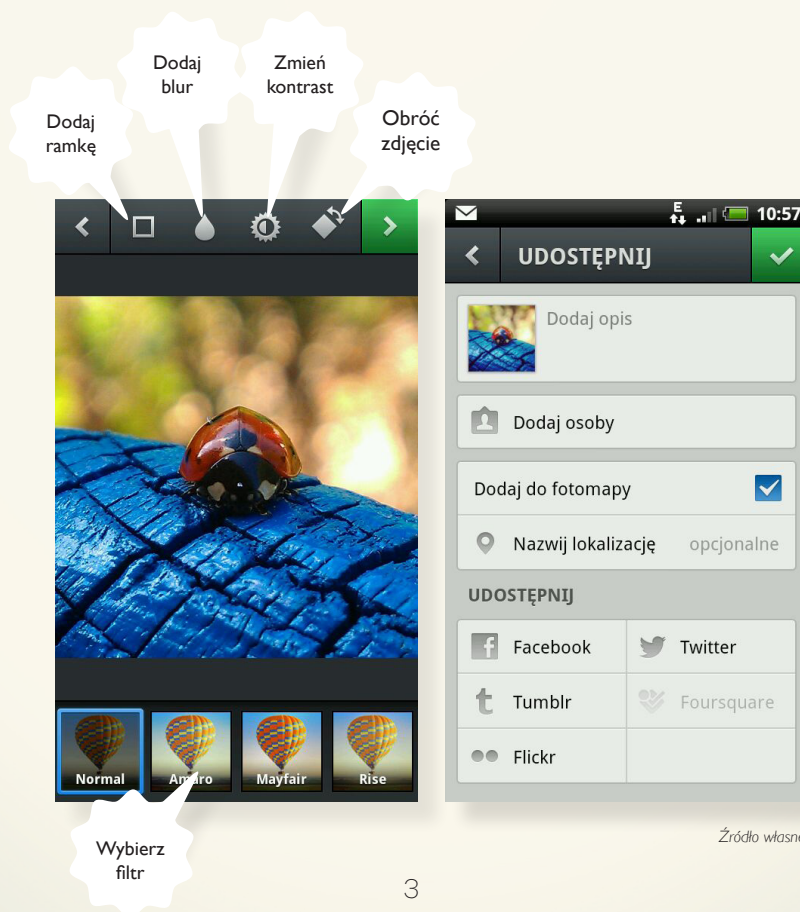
Dodaj blur

Zmień kontrast

Dodaj ramkę

Obróć zdjęcie

Normal
Amaro
Mayfair
Rise

Wybierz filtr

E
10:57

UDOSTĘPNIJ

Dodaj opis

Dodaj osoby

Dodaj do fotomapy

Nazwij lokalizację opcjonalne

UDOSTĘPNIJ

| Facebook | Twitter |
|---|---|
| Tumblr | Foursquare |
| Flickr | |

Źródło własne

3